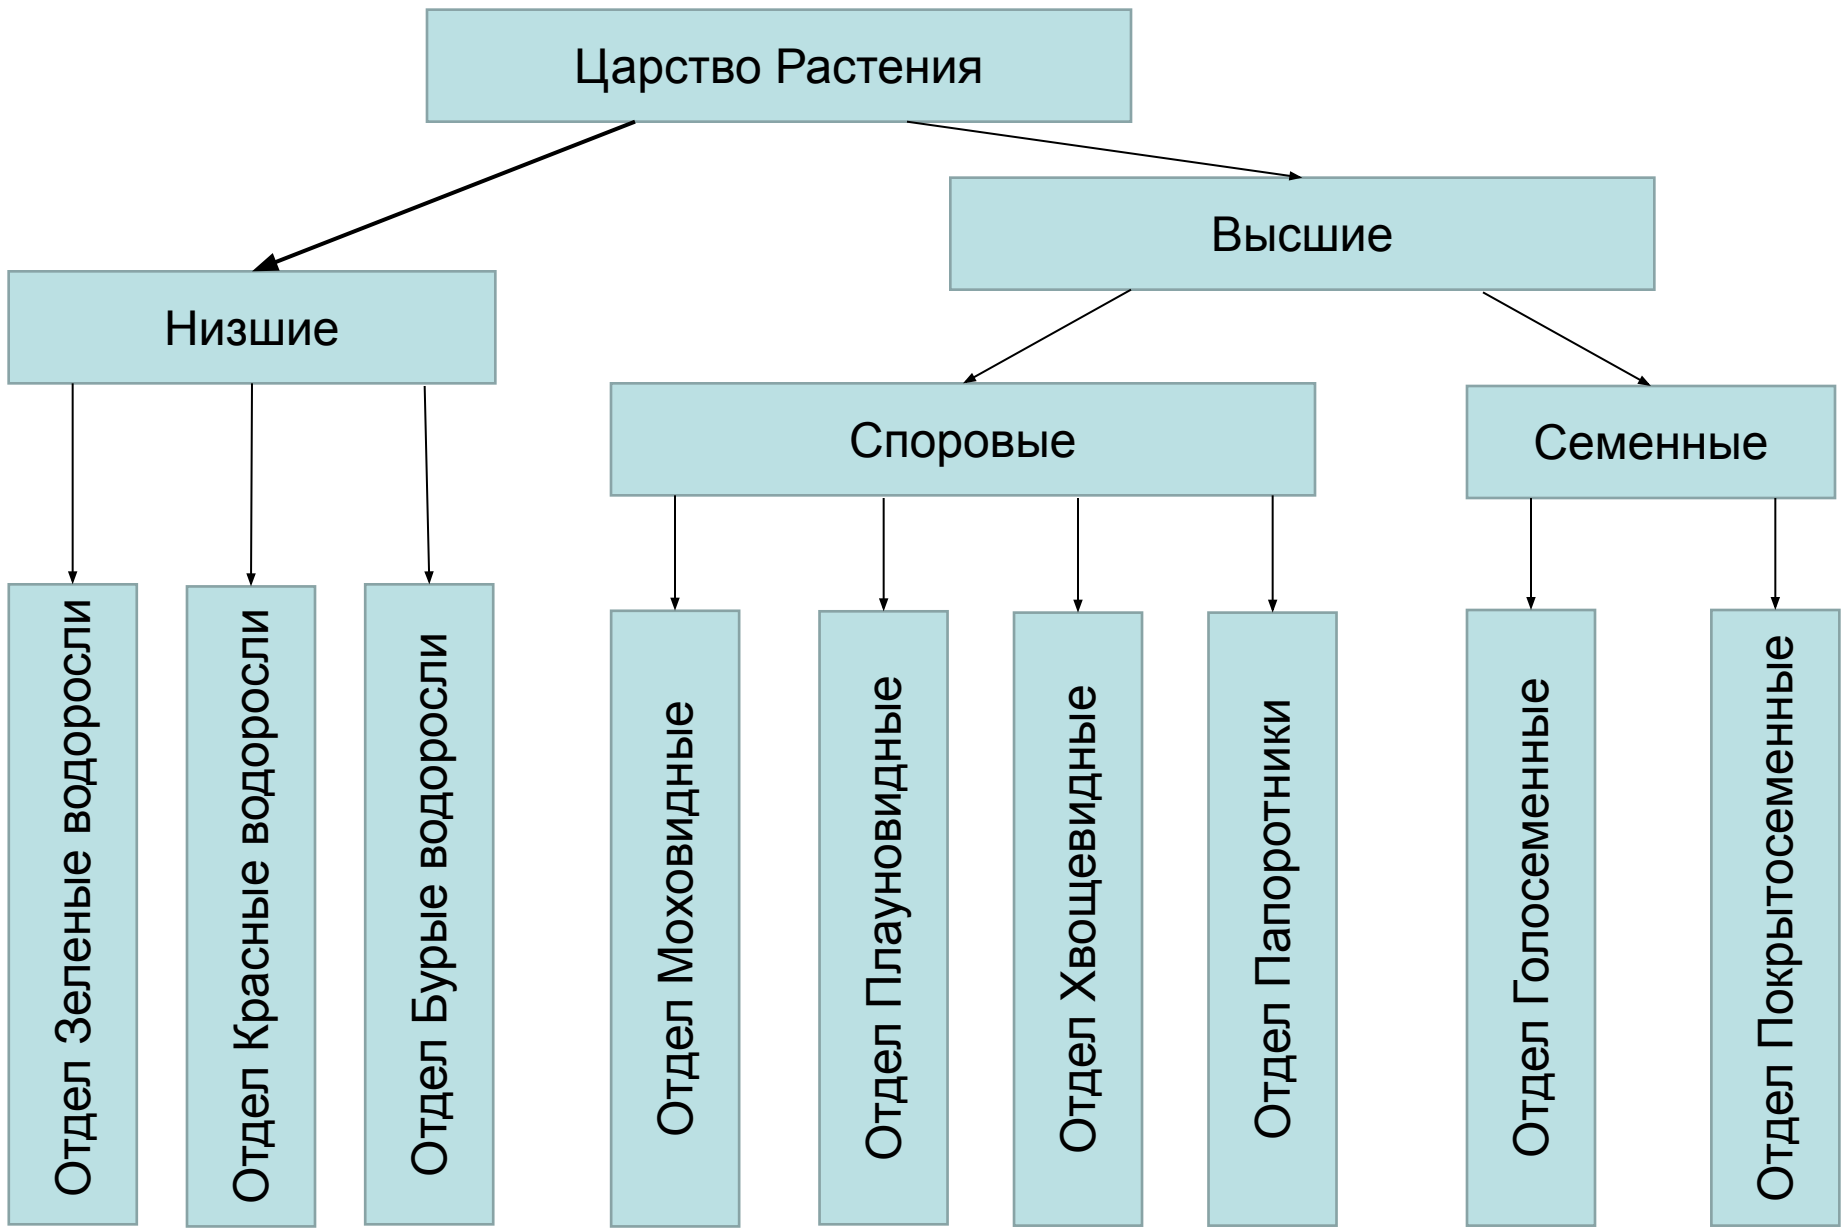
Царство Растения

Низшие

Высшие

Споровые

Семенные

Отдел Зеленые водоросли

Отдел Красные водоросли

Отдел Бурые водоросли

Отдел Моховидные

Отдел Плауновидные

Отдел Хвощевидные

Отдел Папоротники

Отдел Голосеменные

Отдел Покрытосеменные